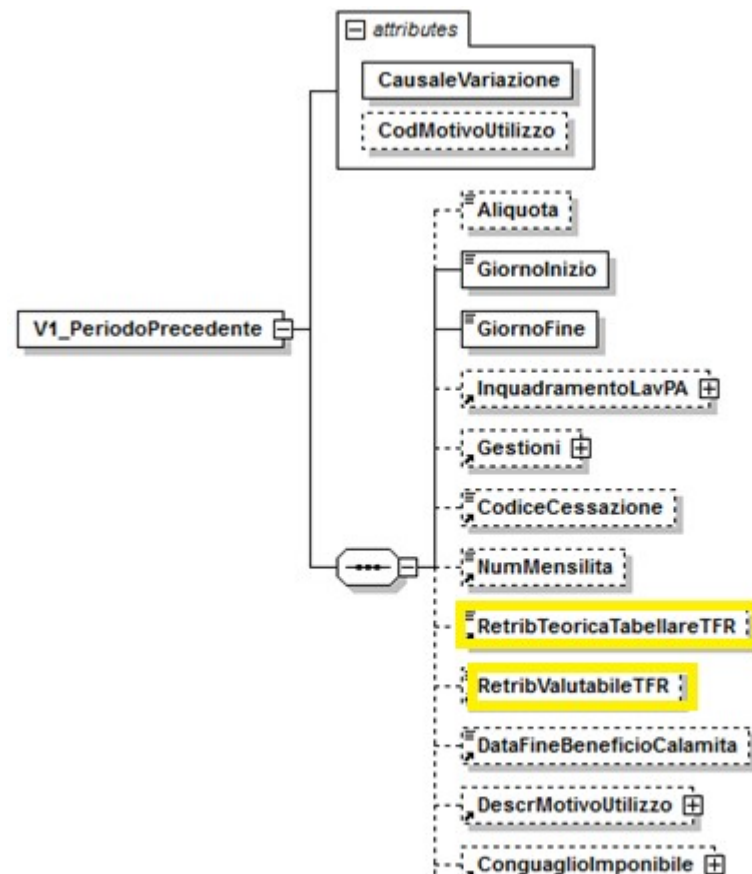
attributes

CausaleVariazione

CodMotivoUtilizzo

V1_PeriodoPrecedente

Aliquota

GiornoInizio

GiornoFine

InquadramentoLavPA

Gestioni

CodiceCessazione

NumMensilita

RetribTeoricaTabellareTFR

RetribValutabileTFR

DataFineBeneficioCalamita

DescrMotivoUtilizzo

ConguaglioImponibile